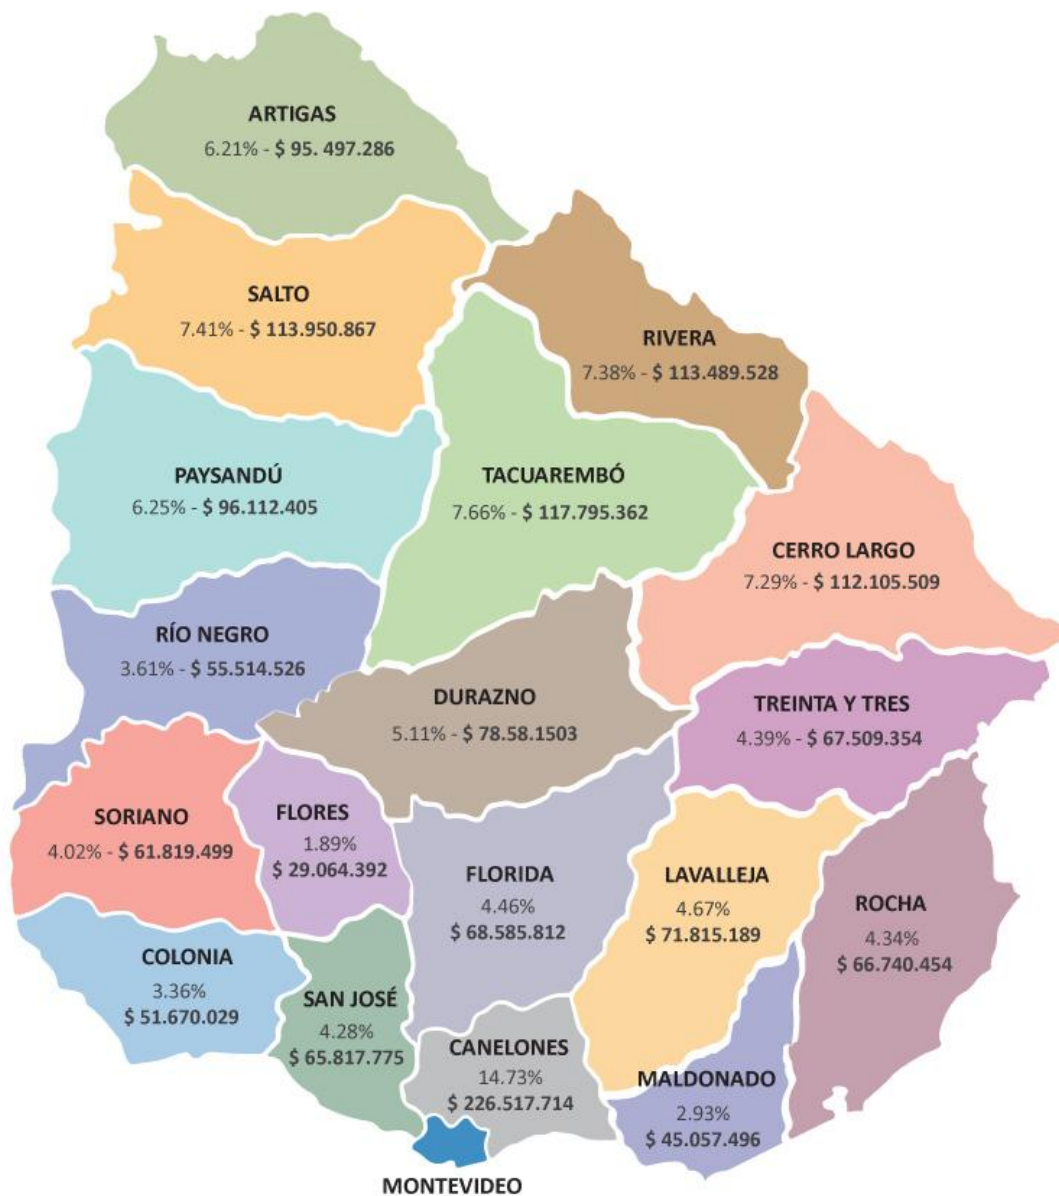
ARTIGAS
6.21% - $ 95. 497.286

SALTO
7.41% - $ 113.950.867

RIVERA
7.38% - $ 113.489.528

PAYSANDÚ
6.25% - $ 96.112.405

TACUAREMBÓ
7.66% - $ 117.795.362

CERRO LARGO
7.29% - $ 112.105.509

RÍO NEGRO
3.61% - $ 55.514.526

DURAZNO
5.11% - $ 78.58.1503

TREINTA Y TRES
4.39% - $ 67.509.354

SORIANO
4.02% - $ 61.819.499

FLORES
1.89%
$ 29.064.392

FLORIDA
4.46%
$ 68.585.812

LAVALLEJA
4.67%
$ 71.815.189

ROCHA
4.34%
$ 66.740.454

COLONIA
3.36%
$ 51.670.029

SAN JOSÉ
4.28%
$ 65.817.775

CANELONES
14.73%
$ 226.517.714

MALDONADO
2.93%
$ 45.057.496

MONTEVIDEO